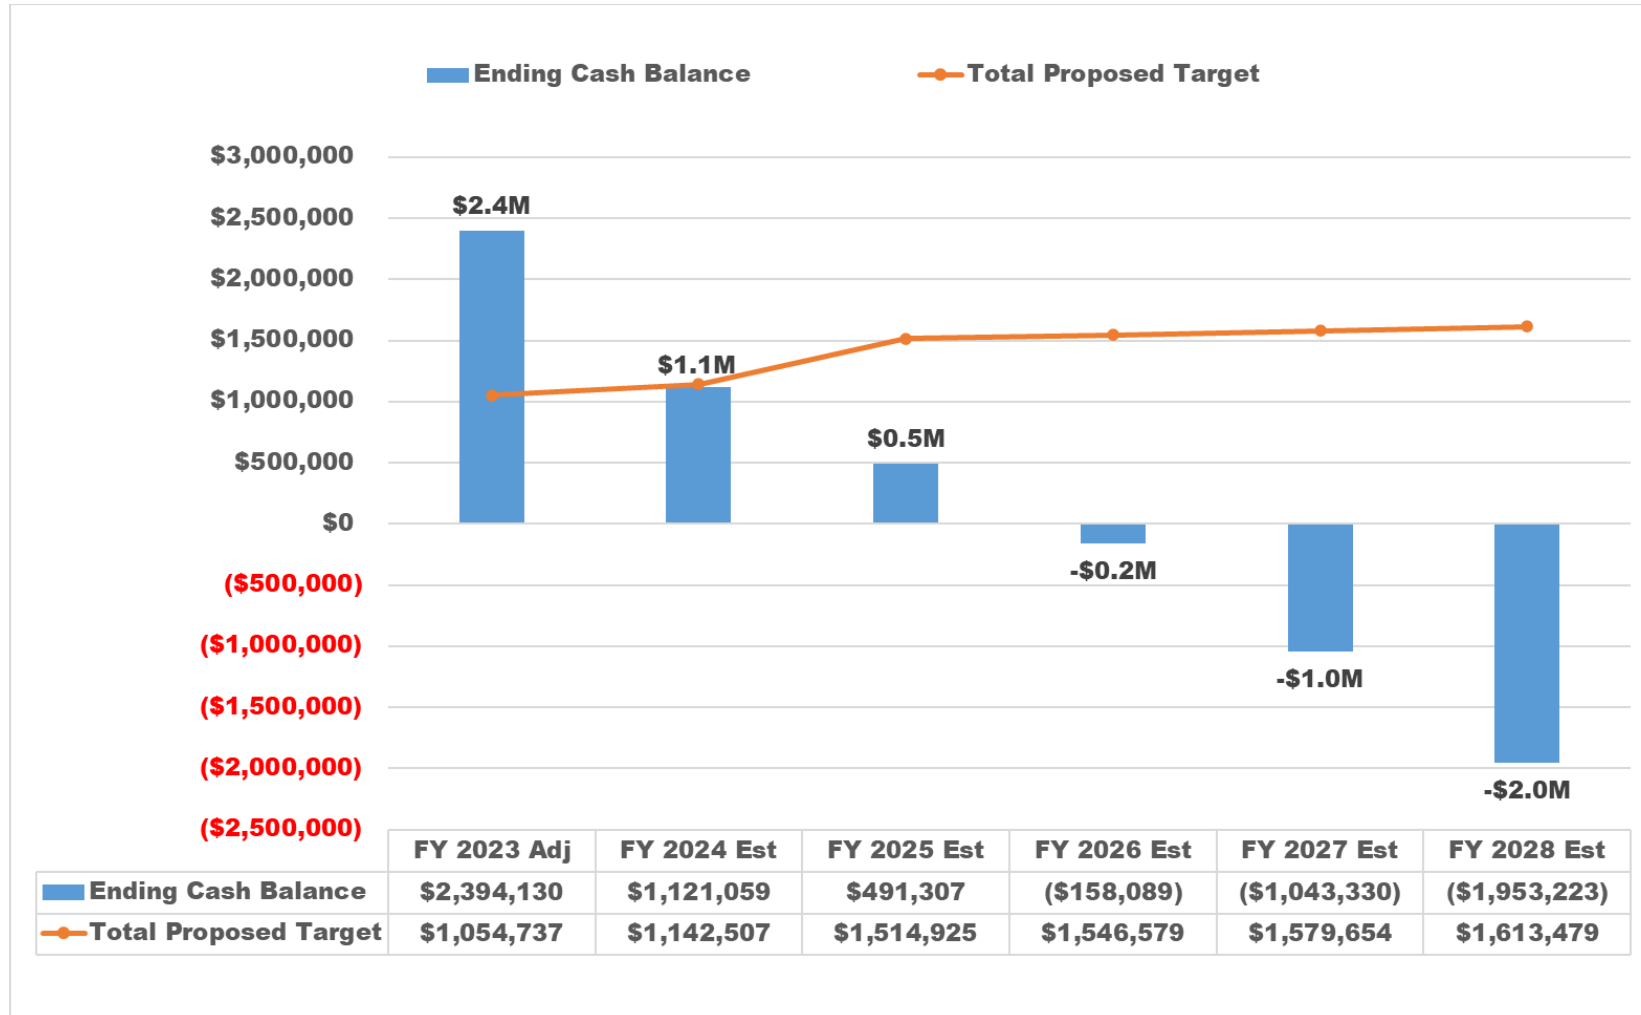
Ending Cash Balance
Total Proposed Target

$3,000,000
$2,500,000
$2,000,000
$1,500,000
$1,000,000
$500,000
$0
($500,000)
($1,000,000)
($1,500,000)
($2,000,000)
($2,500,000)

$2.4M
$1.1M
$0.5M
-$0.2M
-$1.0M
-$2.0M

| | FY 2023 Adj | FY 2024 Est | FY 2025 Est | FY 2026 Est | FY 2027 Est | FY 2028 Est |
|---|---|---|---|---|---|---|
| Ending Cash Balance | $2,394,130 | $1,121,059 | $491,307 | ($158,089) | ($1,043,330) | ($1,953,223) |
| Total Proposed Target | $1,054,737 | $1,142,507 | $1,514,925 | $1,546,579 | $1,579,654 | $1,613,479 |